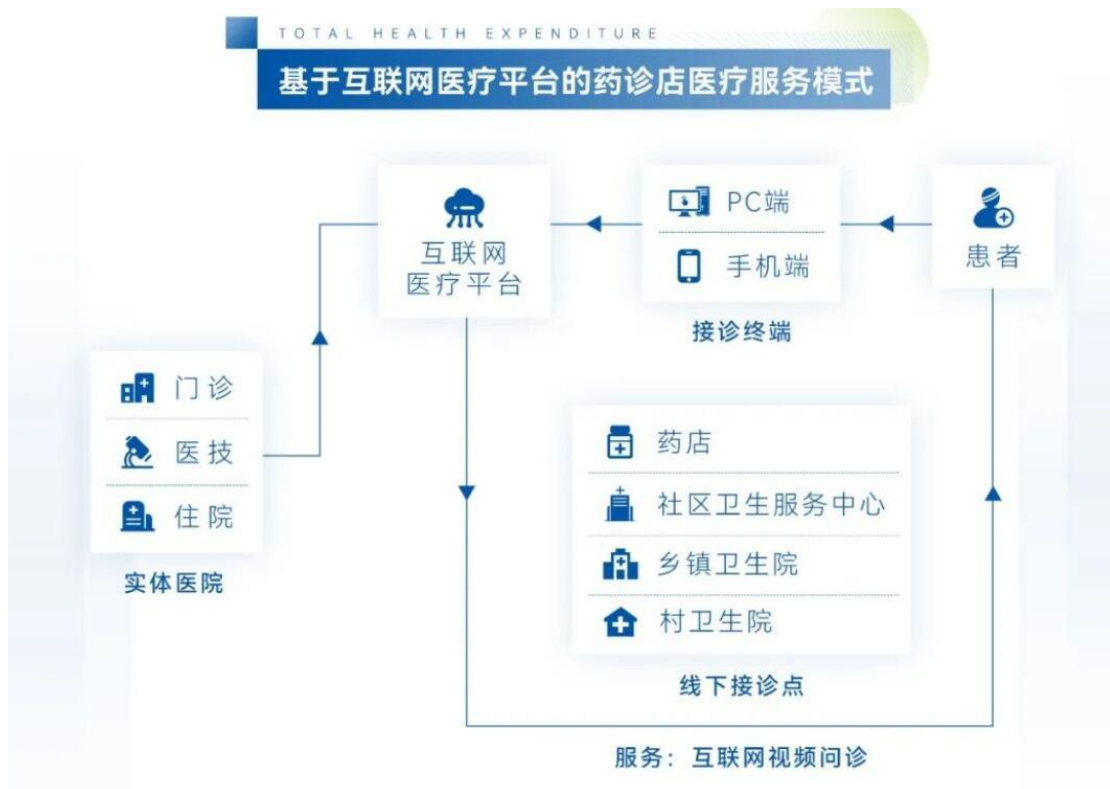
TOTAL HEALTH EXPENDITURE

基于互联网医疗平台的药诊店医疗服务模式

互联网
医疗平台

PC端

手机端

接诊终端

患者

门诊

医技

住院

实体医院

药店

社区卫生服务中心

乡镇卫生院

村卫生院

线下接诊点

服务：互联网视频问诊